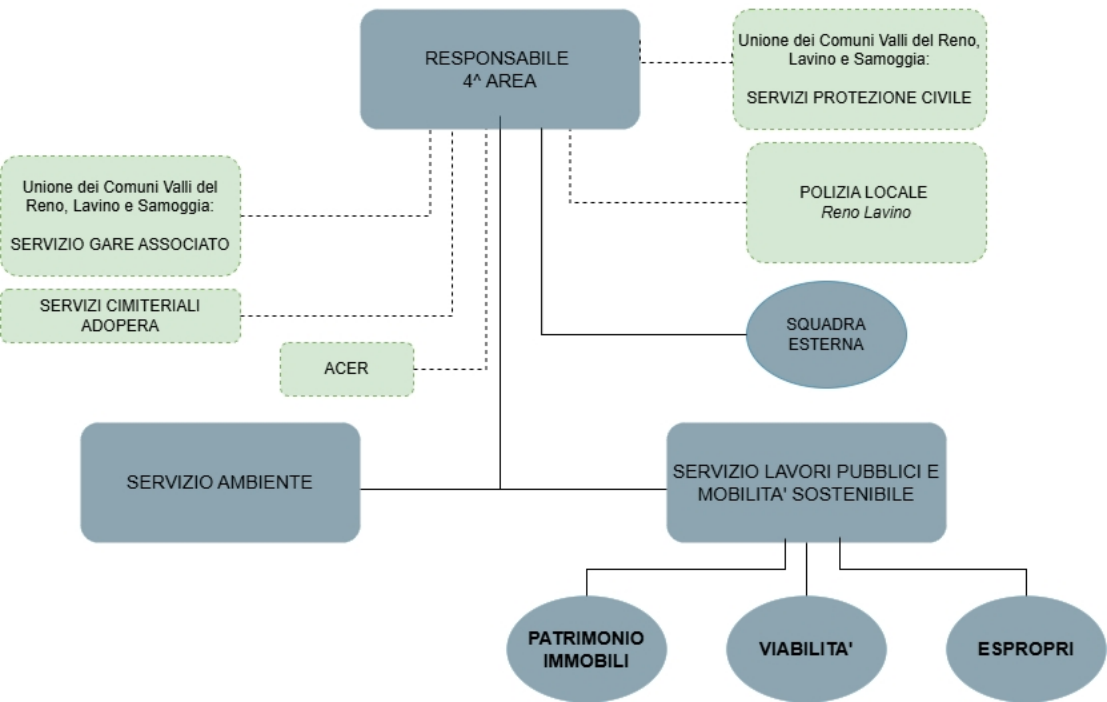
RESPONSABILE
4^ AREA

Unione dei Comuni Valli del Reno, Lavino e Samoggia:

SERVIZI PROTEZIONE CIVILE

Unione dei Comuni Valli del Reno, Lavino e Samoggia:

SERVIZIO GARE ASSOCIATO

POLIZIA LOCALE
*Reno Lavino*

SERVIZI CIMITERIALI ADOPERA

SQUADRA ESTERNA

ACER

SERVIZIO AMBIENTE

SERVIZIO LAVORI PUBBLICI E MOBILITA' SOSTENIBILE

**PATRIMONIO IMMOBILI**

**VIABILITA'**

**ESPROPRI**